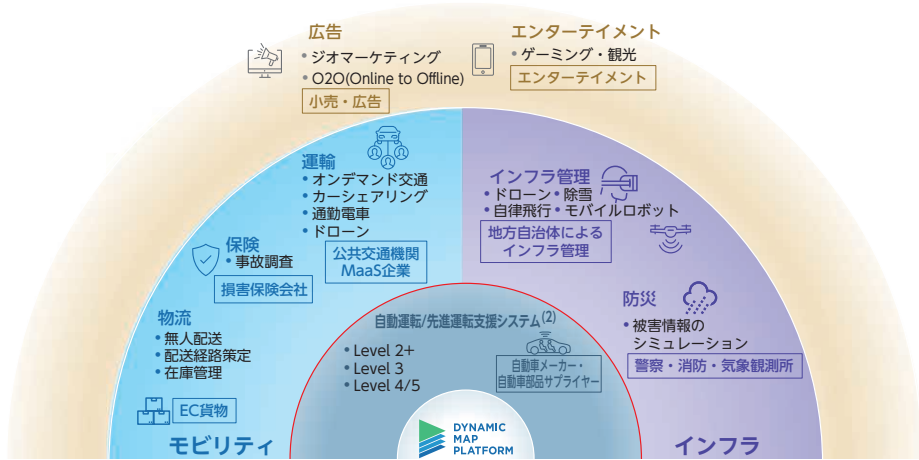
広告
• ジオマーケティング
• O2O(Online to Offline)
小売・広告

エンターテイメント
• ゲーミング・観光
エンターテイメント

運輸
• オンデマンド交通
• カーシェアリング
• 通勤電車
• ドローン
公共交通機関
MaaS企業

インフラ管理
• ドローン • 除雪
• 自律飛行 • モバイルロボット
地方自治体による
インフラ管理

保険
• 事故調査
損害保険会社

防災
• 被害情報の
シミュレーション
警察・消防・気象観測所

物流
• 無人配送
• 配送経路策定
• 在庫管理
EC貨物

自動運転/先進運転支援システム$^{(2)}$
• Level 2+
• Level 3
• Level 4/5
自動車メーカー・
自動車部品サプライヤー

DYNAMIC
MAP
PLATFORM

モビリティ

インフラ